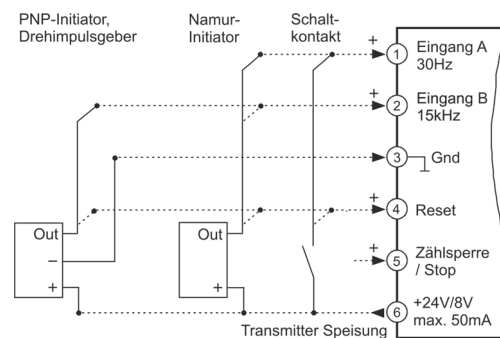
PNP-Initiator, Drehimpulsgeber

Namur-Initiator

Schaltkontakt

+ 1 Eingang A 30Hz

+ 2 Eingang B 15kHz

3 Gnd

+ 4 Reset

+ 5 Zählsperre / Stop

6 +24V/8V max. 50mA

Out
–
+

Out
+

Transmitter Speisung